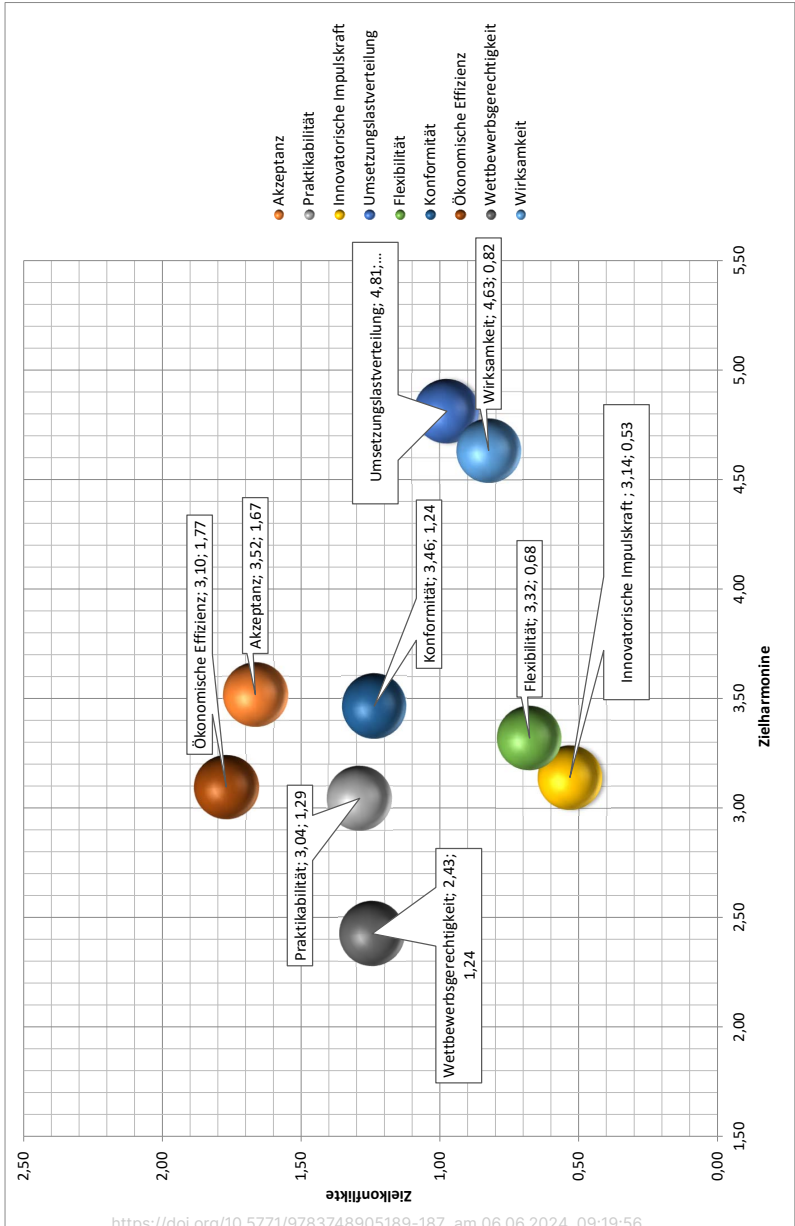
Akzeptanz
Praktikabilität
Innovatorische Impulskraft
Umsetzungslastverteilung
Flexibilität
Konformität
Ökonomische Effizienz
Wettbewerbsgerechtigkeit
Wirksamkeit

Umsetzungslastverteilung; 4,81;...
Wirksamkeit; 4,63; 0,82
Ökonomische Effizienz; 3,10; 1,77
Akzeptanz; 3,52; 1,67
Konformität; 3,46; 1,24
Flexibilität; 3,32; 0,68
Innovatorische Impulskraft ; 3,14; 0,53
Praktikabilität; 3,04; 1,29
Wettbewerbsgerechtigkeit; 2,43; 1,24

1,50
2,00
2,50
3,00
3,50
4,00
4,50
5,00
5,50
Zielharmonine

2,50
2,00
1,50
1,00
0,50
0,00
Zielkonflikte

https://doi.org/10.5771/9783748905189-187, am 06.06.2024, 09:19:56